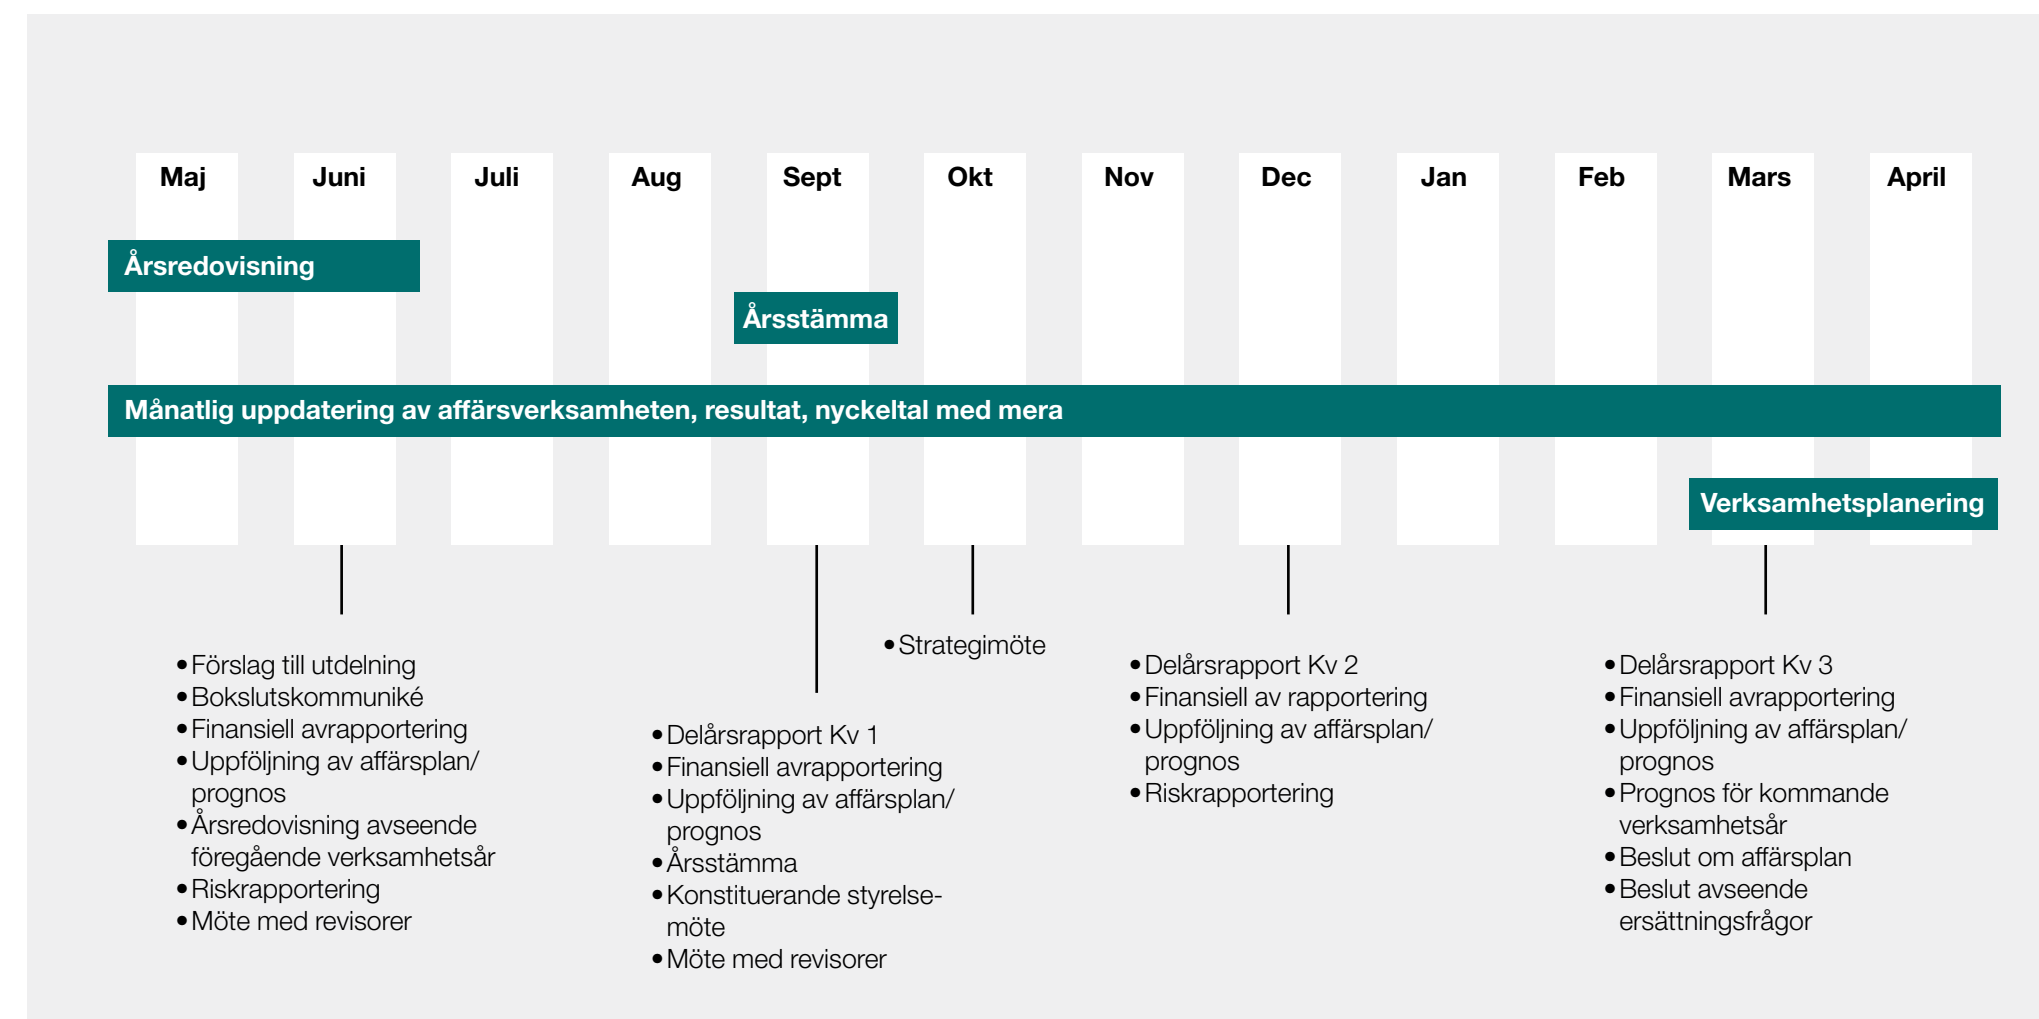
Maj Juni Juli Aug Sept Okt Nov Dec Jan Feb Mars April

Årsredovisning

Årsstämma

Månatlig uppdatering av affärsverksamheten, resultat, nyckeltal med mera

Verksamhetsplanering

• Förslag till utdelning
• Bokslutskommuniké
• Finansiell avrapportering
• Uppföljning av affärsplan/ prognos
• Årsredovisning avseende föregående verksamhetsår
• Riskrapportering
• Möte med revisorer

• Delårsrapport Kv 1
• Finansiell avrapportering
• Uppföljning av affärsplan/ prognos
• Årsstämma
• Konstituerande styrelsemöte
• Möte med revisorer

• Strategimöte

• Delårsrapport Kv 2
• Finansiell av rapportering
• Uppföljning av affärsplan/ prognos
• Riskrapportering

• Delårsrapport Kv 3
• Finansiell avrapportering
• Uppföljning av affärsplan/ prognos
• Prognos för kommande verksamhetsår
• Beslut om affärsplan
• Beslut avseende ersättningsfrågor